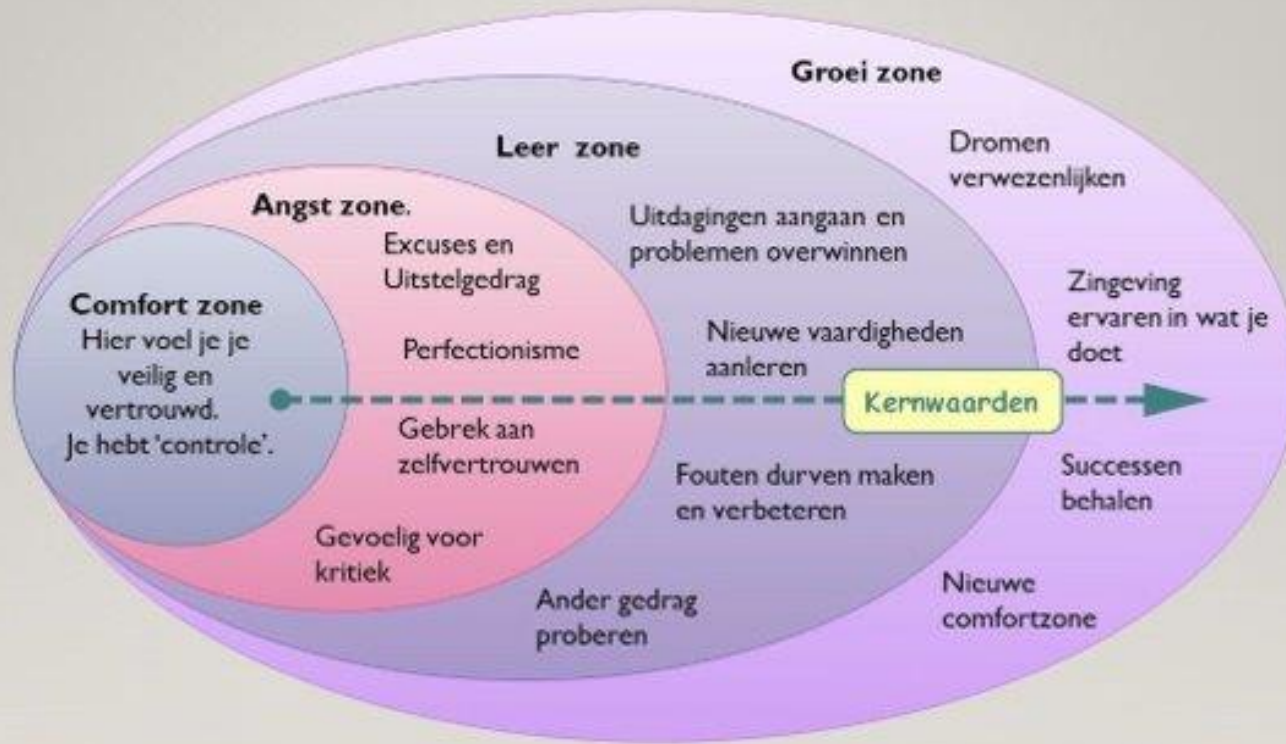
Groei zone

Leer zone

Angst zone.

Comfort zone
Hier voel je je veilig en vertrouwd.
Je hebt 'controle'.

Excuses en Uitstelgedrag

Perfectionisme

Gebrek aan zelfvertrouwen

Gevoelig voor kritiek

Uitdagingen aangaan en problemen overwinnen

Nieuwe vaardigheden aanleren

Kernwaarden

Fouten durven maken en verbeteren

Ander gedrag proberen

Dromen verwezenlijken

Zingeving ervaren in wat je doet

Successen behalen

Nieuwe comfortzone